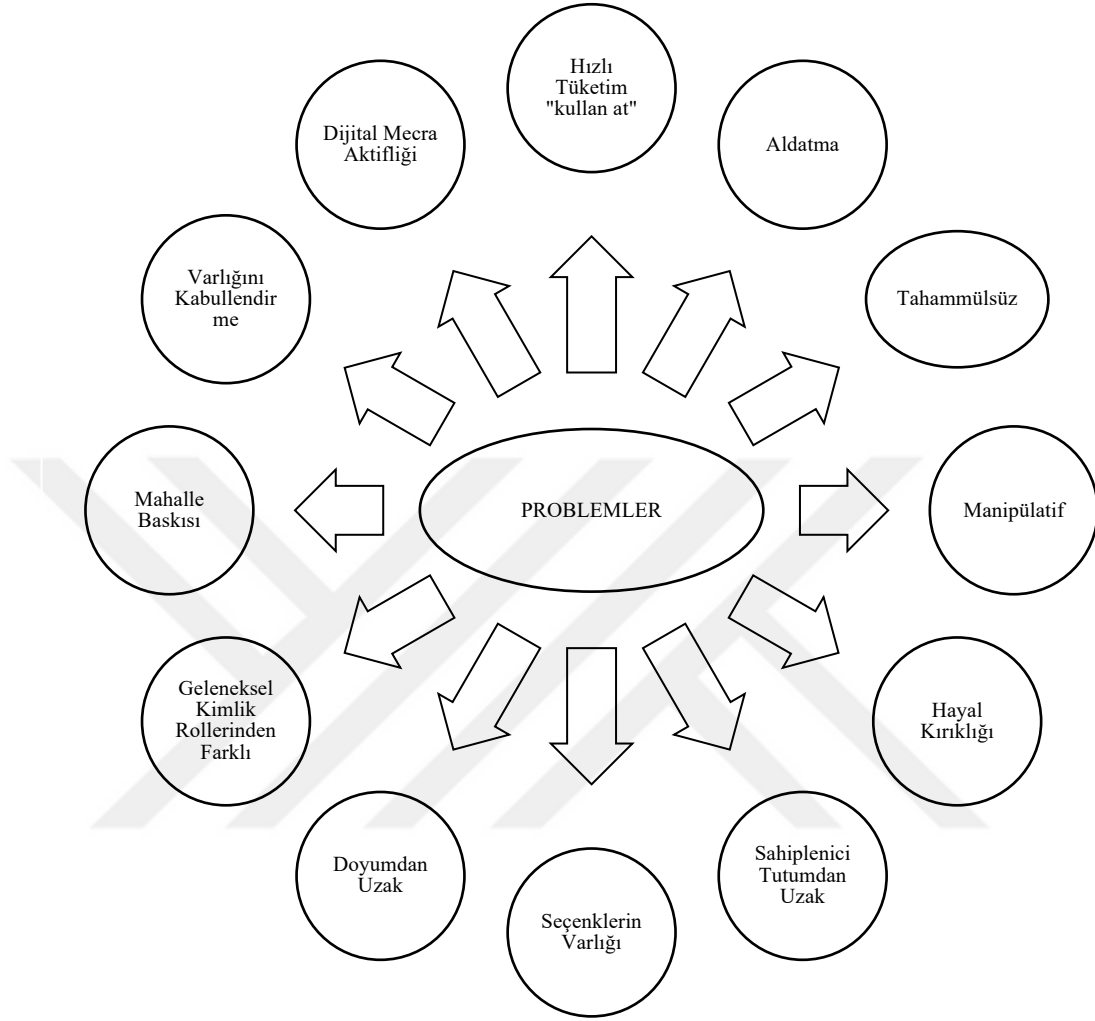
Hızlı Tüketim "kullan at"

Dijital Mecra Aktifliği

Aldatma

Varlığını Kabullendir me

Tahammülsüz

Mahalle Baskısı

PROBLEMLER

Manipülatif

Geleneksel Kimlik Rollerinden Farklı

Hayal Kırıklığı

Doyumdan Uzak

Sahiplenici Tutumdan Uzak

Seçenklerin Varlığı